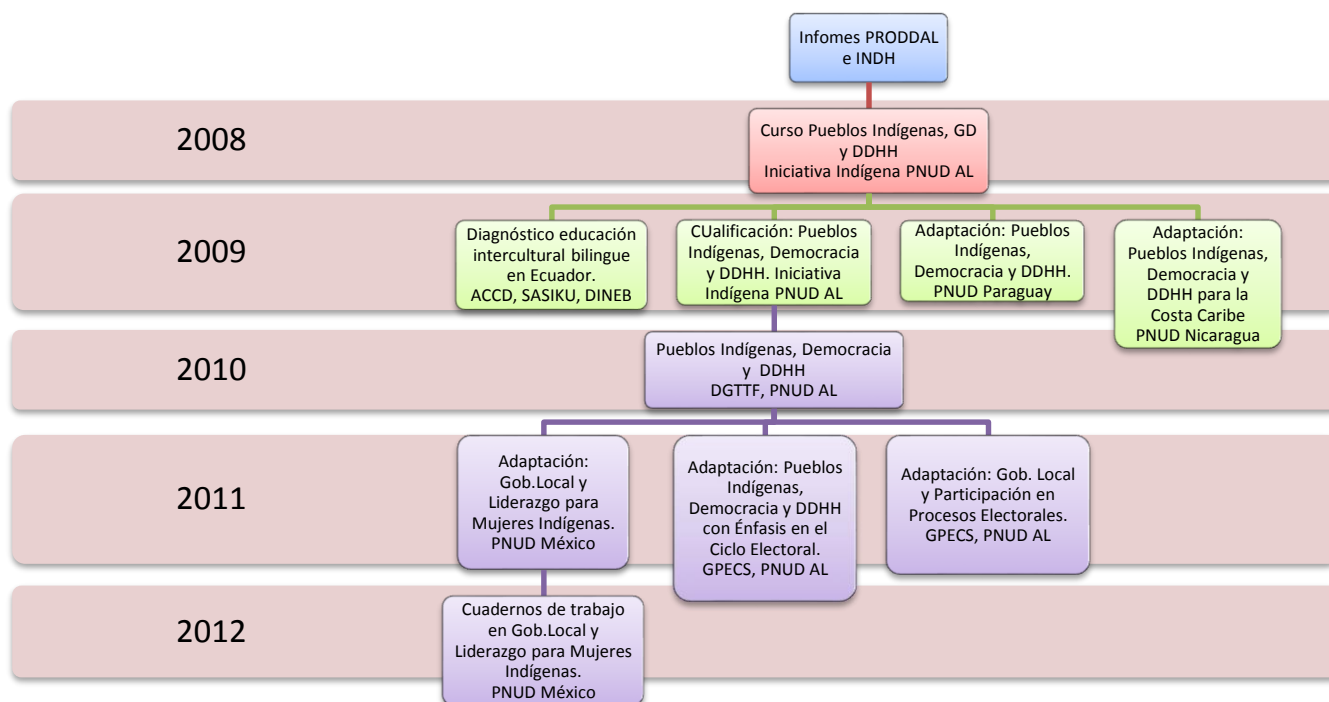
Infomes PRODDAL e INDH

2008

Curso Pueblos Indígenas, GD y DDHH
Iniciativa Indígena PNUD AL

2009

Diagnóstico educación intercultural bilingue en Ecuador.
ACCD, SASIKU, DINEB

CUalificación: Pueblos Indígenas, Democracia y DDHH. Iniciativa Indígena PNUD AL

Adaptación: Pueblos Indígenas, Democracia y DDHH.
PNUD Paraguay

Adaptación: Pueblos Indígenas, Democracia y DDHH para la Costa Caribe
PNUD Nicaragua

2010

Pueblos Indígenas, Democracia y DDHH
DGTTF, PNUD AL

2011

Adaptación: Gob.Local y Liderazgo para Mujeres Indígenas.
PNUD México

Adaptación: Pueblos Indígenas, Democracia y DDHH con Énfasis en el Ciclo Electoral.
GPECS, PNUD AL

Adaptación: Gob. Local y Participación en Procesos Electorales.
GPECS, PNUD AL

2012

Cuadernos de trabajo en Gob.Local y Liderazgo para Mujeres Indígenas.
PNUD México